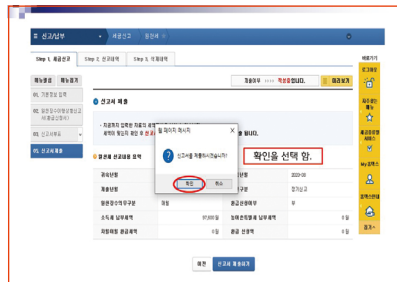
신고/납부 세금신고 원천세

Step 1. 세금신고 Step 2. 신고내역 Step 3. 삭제내역

메뉴열기 메뉴닫기

01. 기본정보 입력

02. 원천징수이행상황신고서(종합소득세)

03. 신고서제출

05. 신고서제출

작성완료 미리보기

신고서 제출

- 지금까지 입력한 자료의 세액 신고서 제출
세액이 확인이 되면 [확인] 합니다.

원천세 신고내용 요약

확인을 선택 함.

웹 페이지 메시지

신고서를 제출하시겠습니까?

확인 취소

관리번호 작성일 2020-08
제출방법 신고구분 정기신고
원천징수의무구분 매월 환급 신청여부 부
소득세 납부세액 97,000원 농어촌특별세 납부세액 0원
지방세 환급세액 0원 환급 신청액 0원

이전 신고서 제출하기

바로가기

로그아웃

자주 묻는 질문

홈택스 이용 매뉴얼

My 홈택스

전자신청